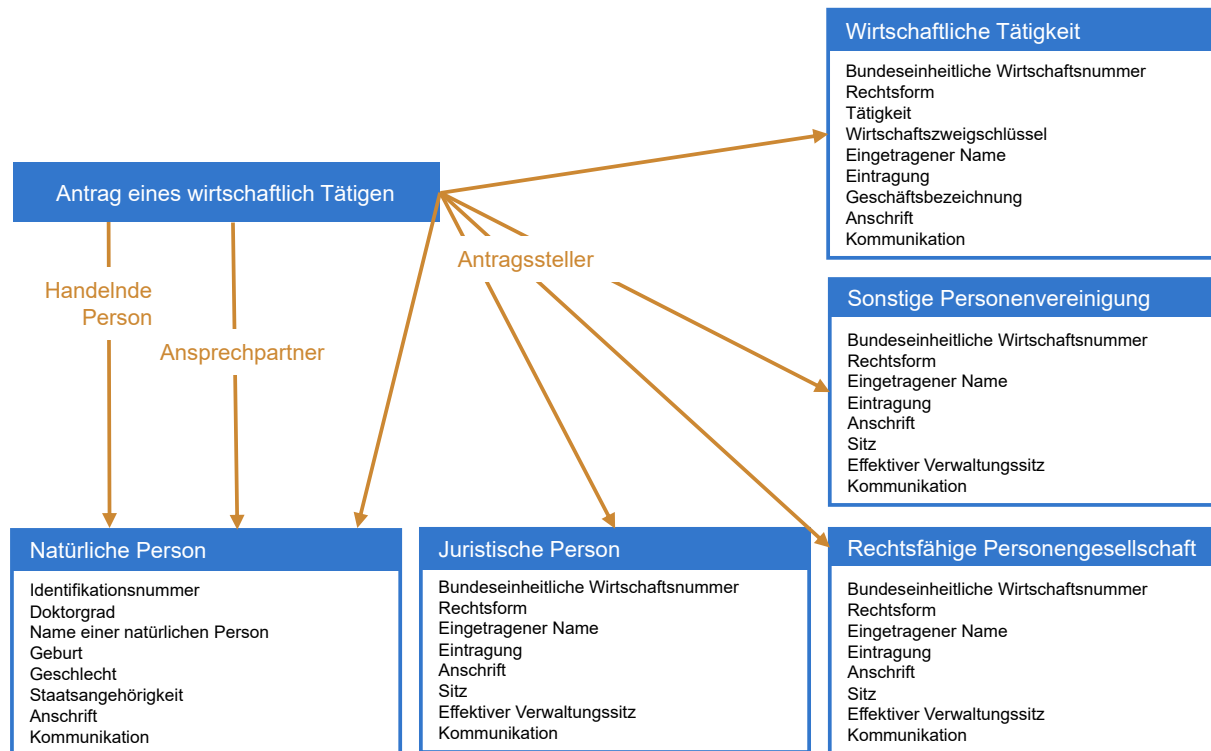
Wirtschaftliche Tätigkeit

Bundeseinheitliche Wirtschaftsnummer
Rechtsform
Tätigkeit
Wirtschaftszweigschlüssel
Eingetragener Name
Eintragung
Geschäftsbezeichnung
Anschrift
Kommunikation

Antrag eines wirtschaftlich Tätigen

Antragssteller

Handelnde Person

Ansprechpartner

Sonstige Personenvereinigung

Bundeseinheitliche Wirtschaftsnummer
Rechtsform
Eingetragener Name
Eintragung
Anschrift
Sitz
Effektiver Verwaltungssitz
Kommunikation

Natürliche Person

Identifikationsnummer
Doktorgrad
Name einer natürlichen Person
Geburt
Geschlecht
Staatsangehörigkeit
Anschrift
Kommunikation

Juristische Person

Bundeseinheitliche Wirtschaftsnummer
Rechtsform
Eingetragener Name
Eintragung
Anschrift
Sitz
Effektiver Verwaltungssitz
Kommunikation

Rechtsfähige Personengesellschaft

Bundeseinheitliche Wirtschaftsnummer
Rechtsform
Eingetragener Name
Eintragung
Anschrift
Sitz
Effektiver Verwaltungssitz
Kommunikation